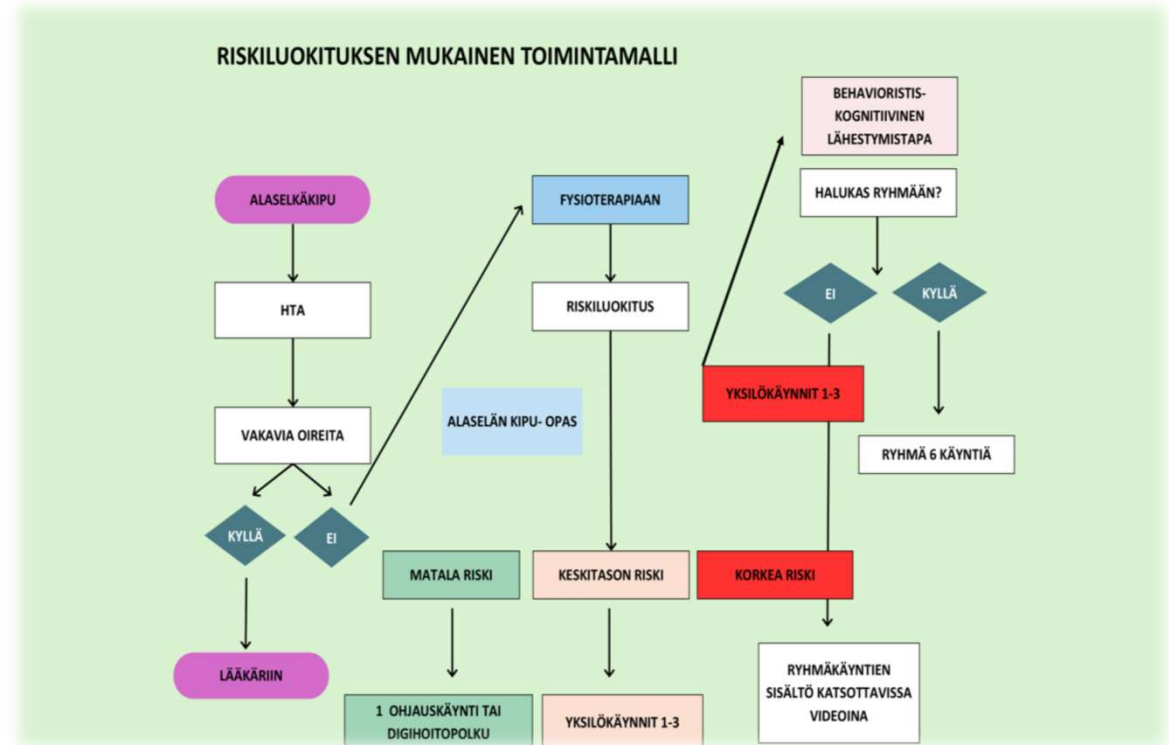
RISKILUOKITUKSEN MUKAINEN TOIMINTAMALLI

ALASELKÄKIPU

HTA

VAKAVIA OIREITA

KYLLÄ

EI

LÄÄKÄRIIN

FYSIOTERAPIAAN

RISKILUOKITUS

ALASELÄN KIPU- OPAS

MATALA RISKI

1 OHJAUSKÄYNTI TAI DIGIHOITOPOLKU

KESKITASON RISKI

YKSILÖKÄYNNIT 1-3

BEHAVIORISTIS-KOGNITIIVINEN LÄHESTYMISTAPA

HALUKAS RYHMÄÄN?

EI

KYLLÄ

YKSILÖKÄYNNIT 1-3

RYHMÄ 6 KÄYNTIÄ

KORKEA RISKI

RYHMÄKÄYNTIEN SISÄLTÖ KATSOTTAVISSA VIDEOINA